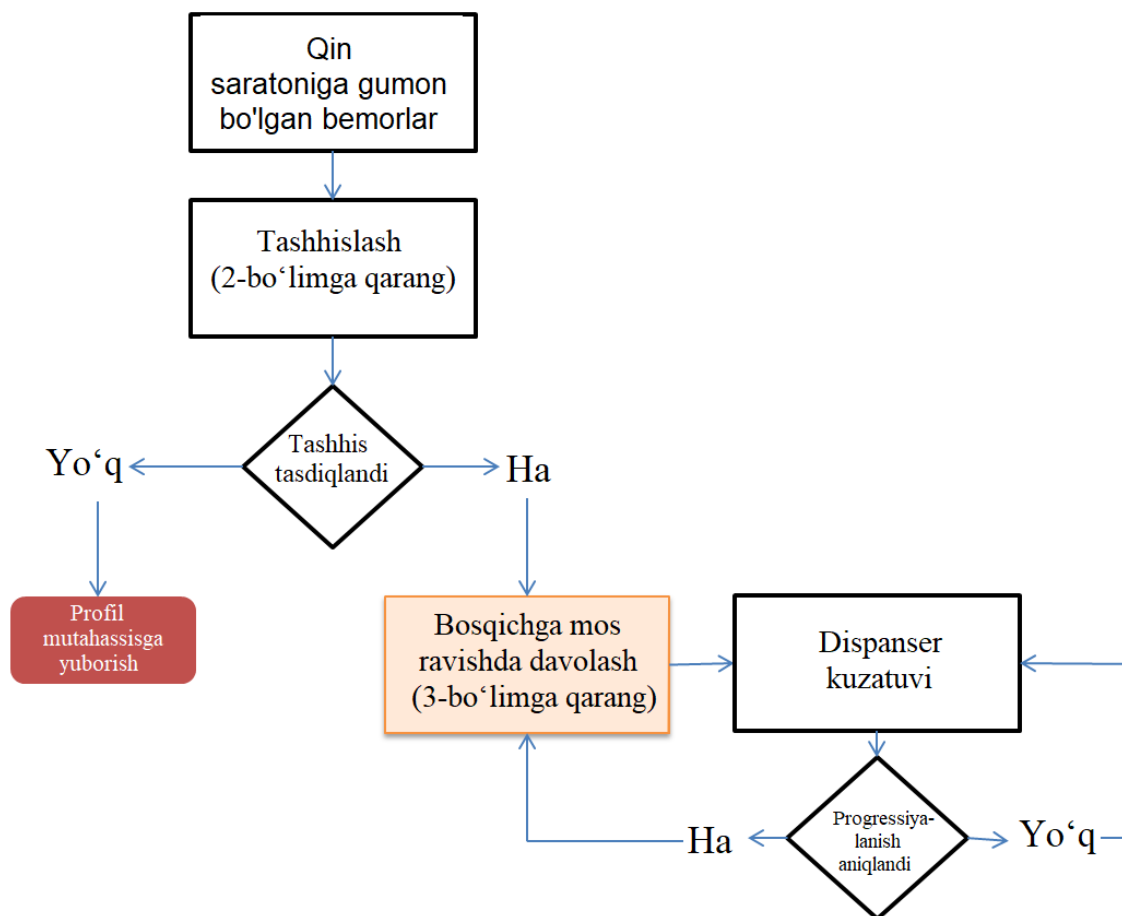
Qin saratoniga gumon bo'lgan bemorlar

Tashhislash (2-bo‘limga qarang)

Tashhis tasdiqlandi

Yo‘q

Ha

Profil mutahassisga yuborish

Bosqichga mos ravishda davolash (3-bo‘limga qarang)

Dispanser kuzatuvi

Ha

Progressiya-lanish aniqlandi

Yo‘q